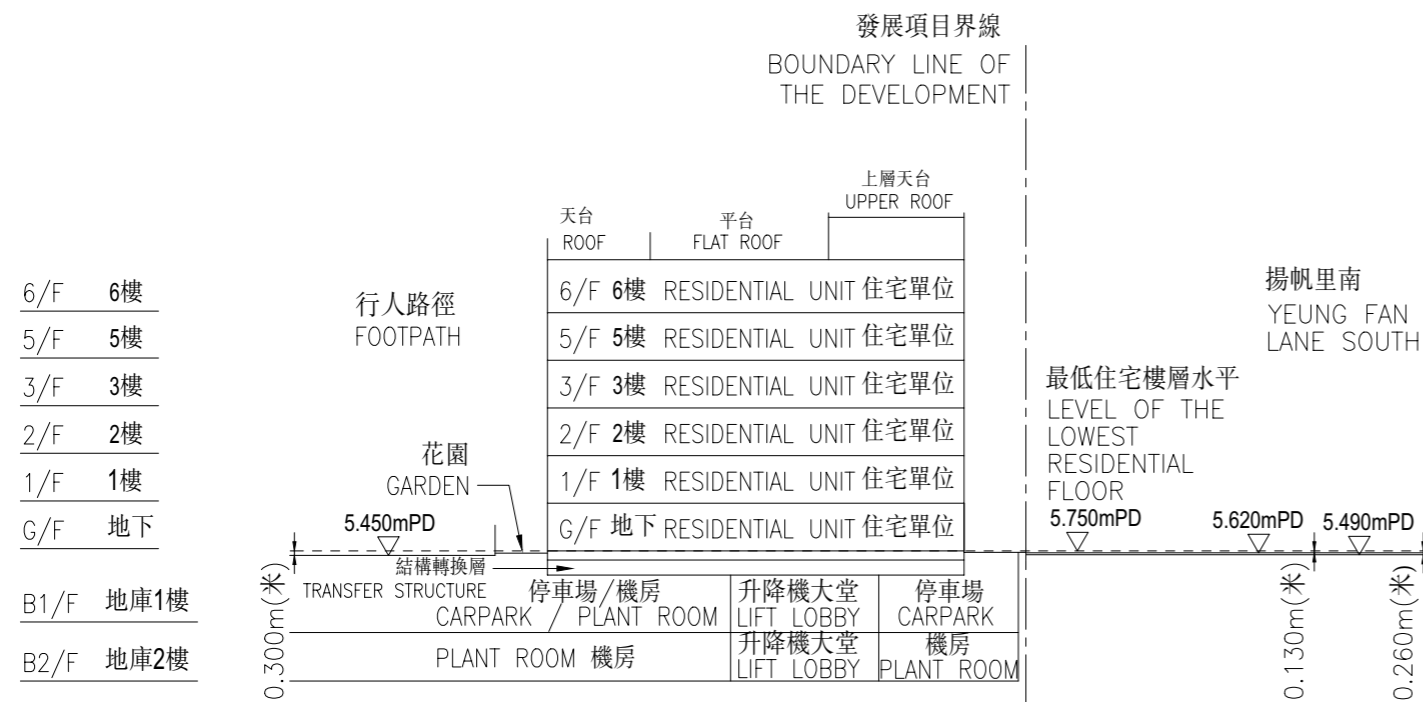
發展項目界線
BOUNDARY LINE OF THE DEVELOPMENT

上層天台
UPPER ROOF
天台
ROOF
平台
FLAT ROOF

6/F 6樓
5/F 5樓
3/F 3樓
2/F 2樓
1/F 1樓
G/F 地下
B1/F 地庫1樓
B2/F 地庫2樓

行人路徑
FOOTPATH

6/F 6樓 RESIDENTIAL UNIT 住宅單位
5/F 5樓 RESIDENTIAL UNIT 住宅單位
3/F 3樓 RESIDENTIAL UNIT 住宅單位
2/F 2樓 RESIDENTIAL UNIT 住宅單位
1/F 1樓 RESIDENTIAL UNIT 住宅單位
G/F 地下 RESIDENTIAL UNIT 住宅單位

揚帆里南
YEUNG FAN LANE SOUTH

最低住宅樓層水平
LEVEL OF THE LOWEST RESIDENTIAL FLOOR

花園
GARDEN

5.450mPD
5.750mPD
5.620mPD
5.490mPD

結構轉換層
TRANSFER STRUCTURE

停車場/機房
CARPARK / PLANT ROOM
升降機大堂
LIFT LOBBY
停車場
CARPARK
PLANT ROOM 機房
升降機大堂
LIFT LOBBY
機房
PLANT ROOM

0.300m(米)
0.130m(米)
0.260m(米)